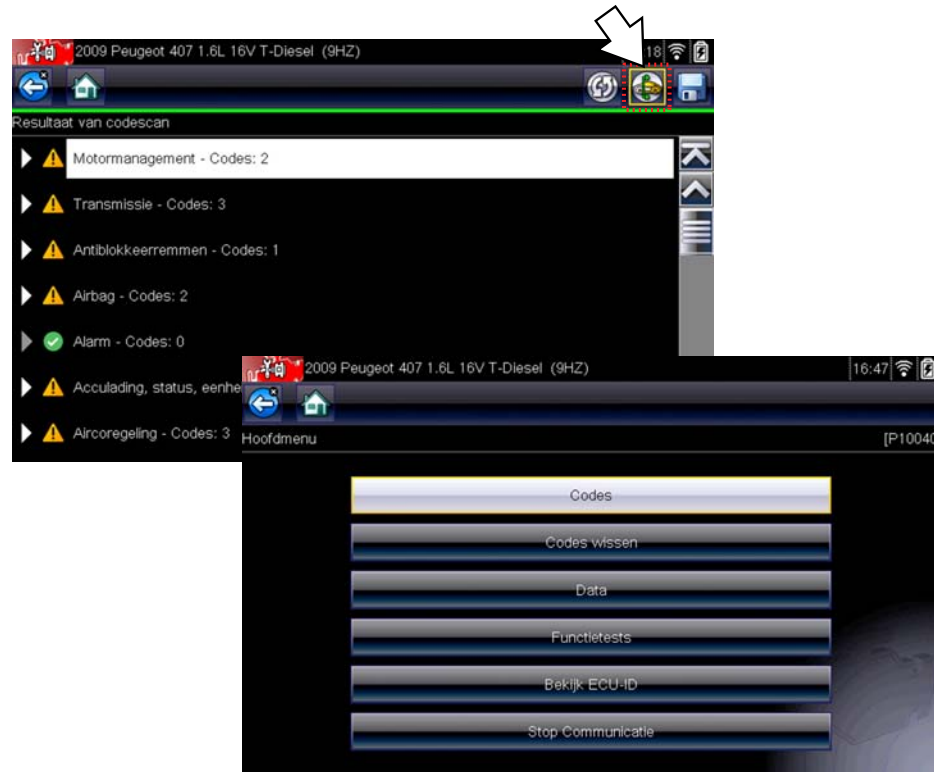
2009 Peugeot 407 1.6L 16V T-Diesel (9HZ)

18

Resultaat van codescan

Motormanagement - Codes: 2

Transmissie - Codes: 3

Antiblokkeerremmen - Codes: 1

Airbag - Codes: 2

Alarm - Codes: 0

Acculading, status, eenhe

Aircoregeling - Codes: 3

2009 Peugeot 407 1.6L 16V T-Diesel (9HZ)

16:47

Hoofdmenu

[P10040

Codes

Codes wissen

Data

Functietests

Bekijk ECU-ID

Stop Communicatie